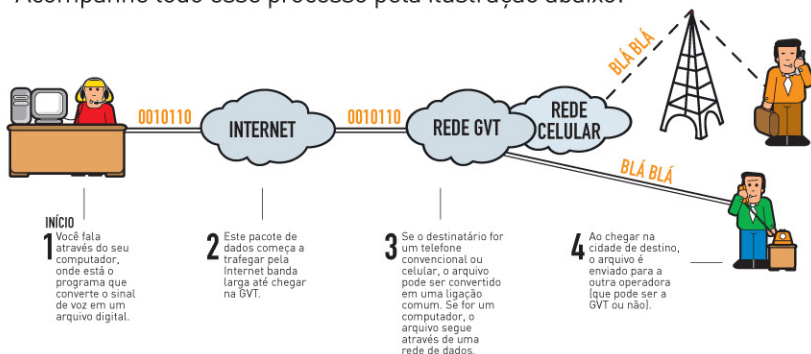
Acompanhe todo esse processo pela ilustração abaixo:

0010110

INTERNET

0010110

REDE GVT

REDE CELULAR

BLÁ BLÁ

BLÁ BLÁ

INÍCIO

1 Você fala através do seu computador, onde está o programa que converte o sinal de voz em um arquivo digital.

2 Este pacote de dados começa a trafegar pela Internet banda larga até chegar na GVT.

3 Se o destinatário for um telefone convencional ou celular, o arquivo pode ser convertido em uma ligação comum. Se for um computador, o arquivo segue através de uma rede de dados.

4 Ao chegar na cidade de destino, o arquivo é enviado para a outra operadora (que pode ser a GVT ou não).